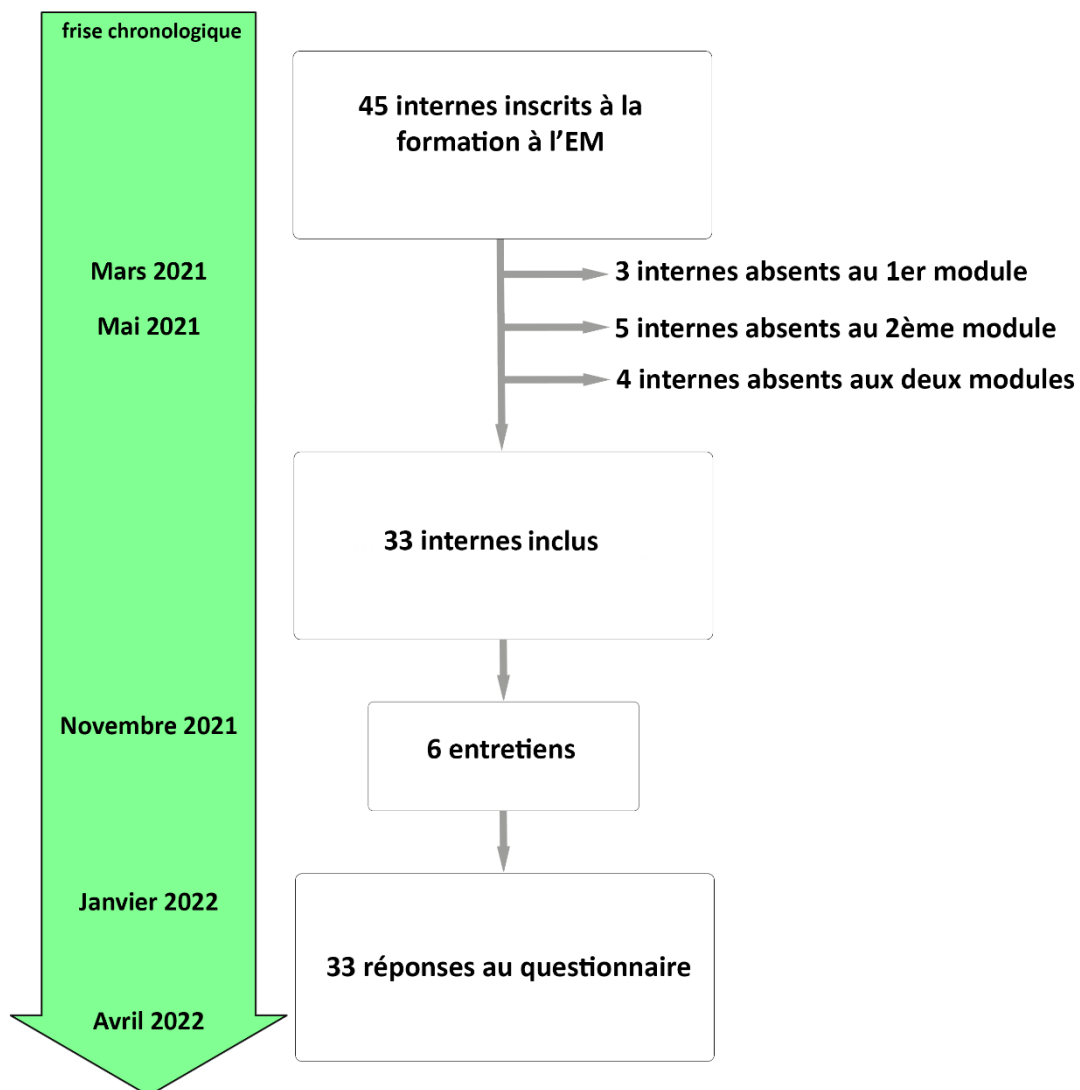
frise chronologique

45 internes inscrits à la formation à l'EM

Mars 2021

3 internes absents au 1er module

Mai 2021

5 internes absents au 2ème module

4 internes absents aux deux modules

33 internes inclus

Novembre 2021

6 entretiens

Janvier 2022

33 réponses au questionnaire

Avril 2022